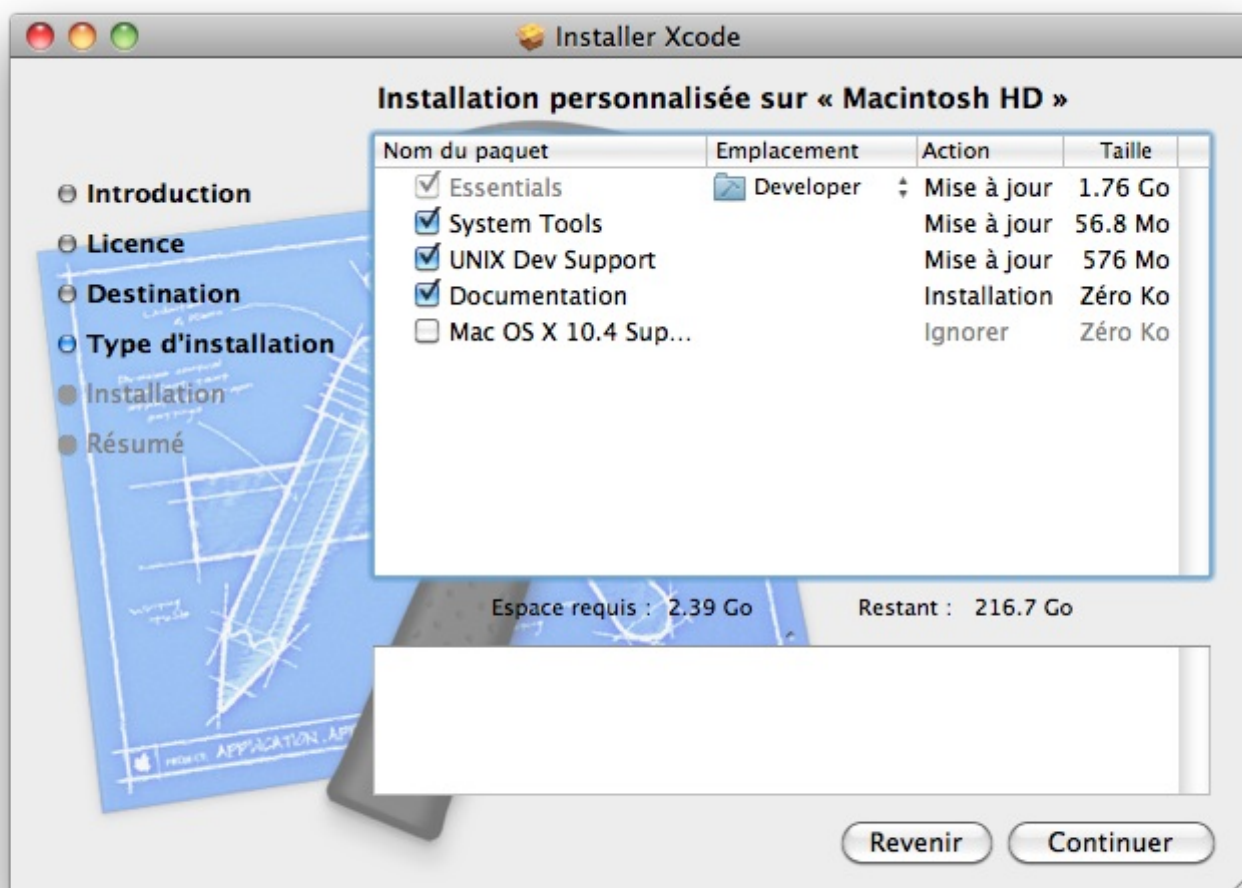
Installer Xcode

Installation personnalisée sur « Macintosh HD »

Introduction
Licence
Destination
Type d'installation
Installation
Résumé

| Nom du paquet | Emplacement | Action | Taille |
|---|---|---|---|
| Essentials | Developer | Mise à jour | 1.76 Go |
| System Tools | | Mise à jour | 56.8 Mo |
| UNIX Dev Support | | Mise à jour | 576 Mo |
| Documentation | | Installation | Zéro Ko |
| Mac OS X 10.4 Sup... | | Ignorer | Zéro Ko |

Espace requis : 2.39 Go Restant : 216.7 Go

APPLICATION

Revenir Continuer